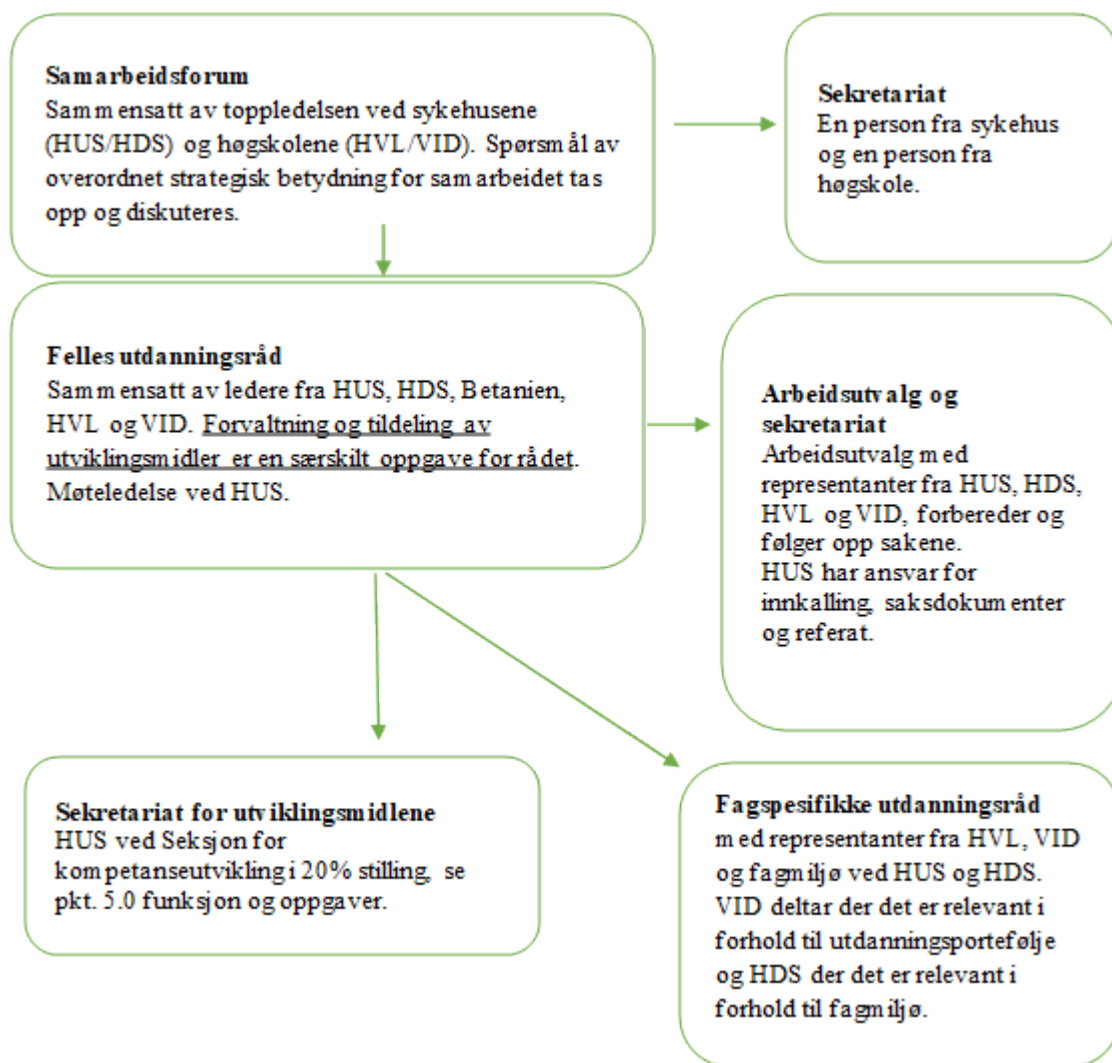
**Samarbeidsforum**
Sammensatt av toppledelsen ved sykehusene (HUS/HDS) og høgskolene (HVL/VID). Spørsmål av overordnet strategisk betydning for samarbeidet tas opp og diskuteres.

**Sekretariat**
En person fra sykehus og en person fra høgskole.

**Felles utdanningsråd**
Sammensatt av ledere fra HUS, HDS, Betanien, HVL og VID. Forvaltning og tildeling av utviklingsmidler er en særskilt oppgave for rådet. Møteledelse ved HUS.

**Arbeidsutvalg og sekretariat**
Arbeidsutvalg med representanter fra HUS, HDS, HVL og VID, forbereder og følger opp sakene.
HUS har ansvar for innkalling, saksdokumenter og referat.

**Sekretariat for utviklingsmidlene**
HUS ved Seksjon for kompetanseutvikling i 20% stilling, se pkt. 5.0 funksjon og oppgaver.

**Fagspesifikke utdanningsråd**
med representanter fra HVL, VID og fagmiljø ved HUS og HDS. VID deltar der det er relevant i forhold til utdanningsportefølje og HDS der det er relevant i forhold til fagmiljø.